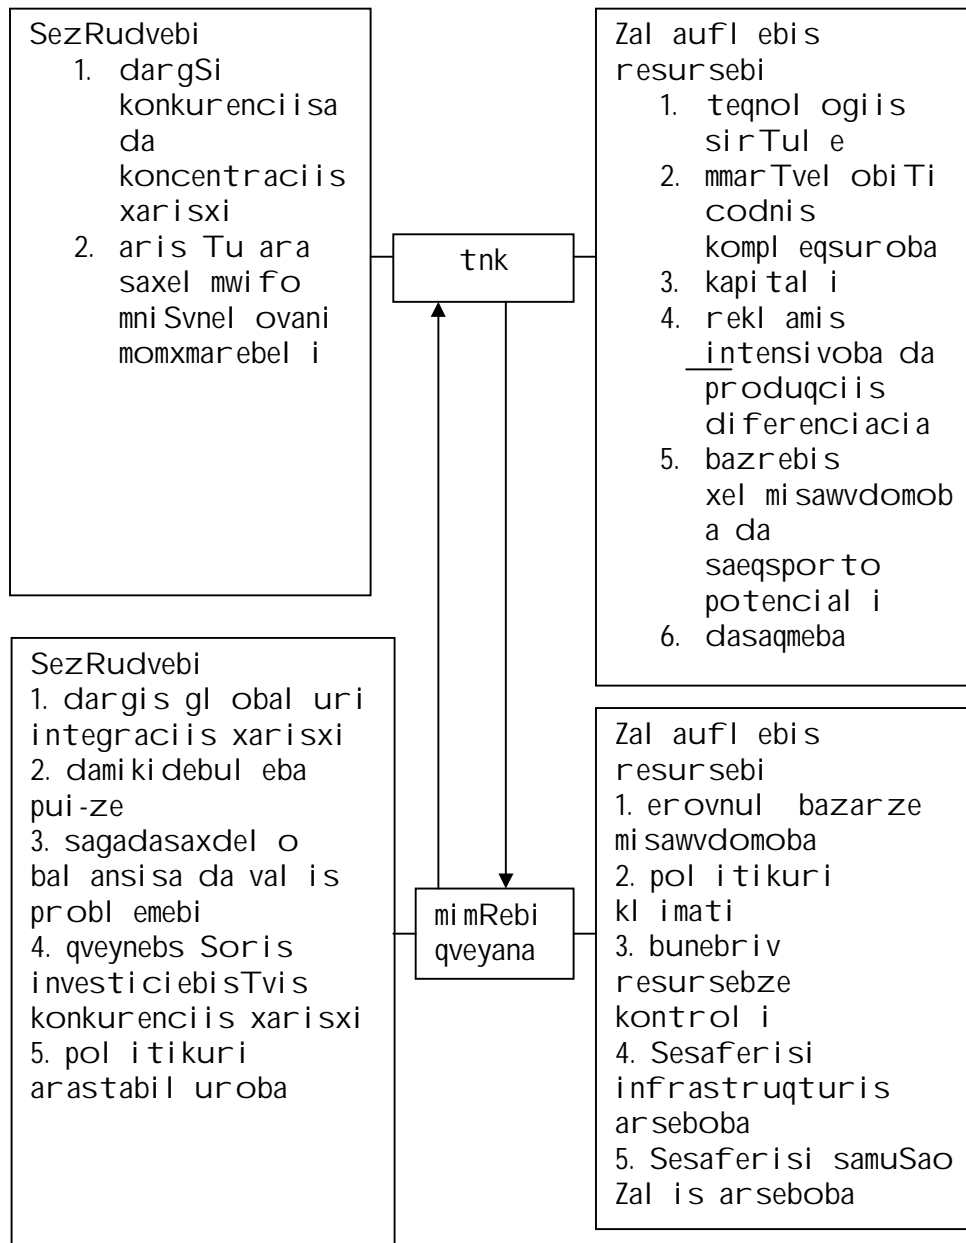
SezRudvebi
1. dargSi konkurenciisa da koncentraciis xarisxi
2. aris Tu ara saxel mwifo mniSvnel ovani momxmarebel i

tnk

Zal aufl ebis resursebi
1. teqnol ogiis sirTul e
2. mmarTvel obiTi codnis kompl eqsuroba
3. kapital i
4. rekl amis intensivoba da produqciis diferenciacia
5. bazrebis xel misawvdomob a da saeqsporto potencial i
6. dasaqmeba

SezRudvebi
1. dargis gl obal uri integraciis xarisxi
2. damikidebul eba pui-ze
3. sagadasaxdel o bal ansisa da val is probl emebi
4. qveynebs Soris investiciebisTvis konkurenciis xarisxi
5. pol itikuri arastabil uroba

mimRebi qveyana

Zal aufl ebis resursebi
1. erovnul bazarze misawvdomoba
2. pol itikuri kl imati
3. bunebriv resursebze kontrol i
4. Sesaferisi infrastruqturis arseboba
5. Sesaferisi samuSao Zal is arseboba